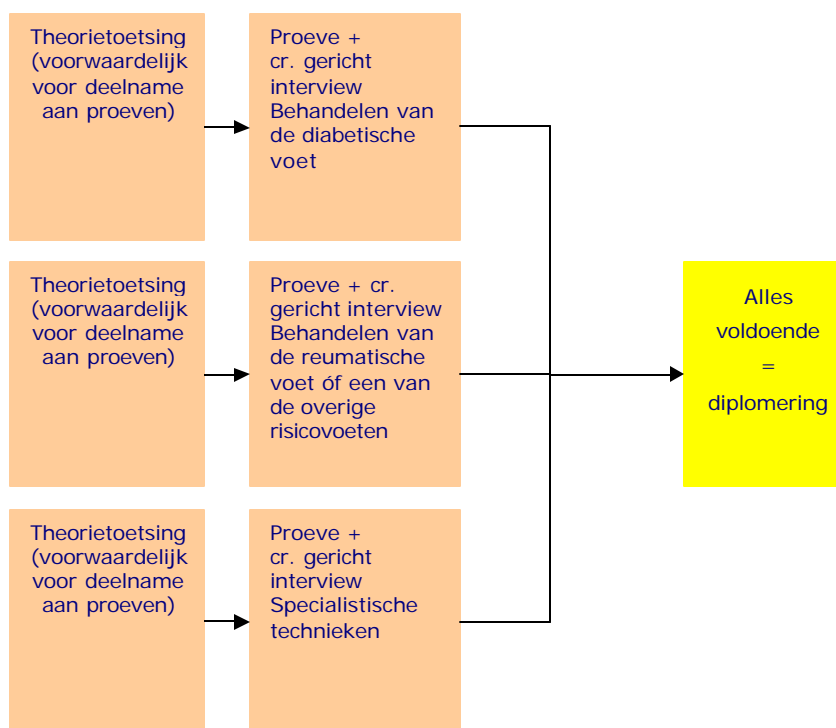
Theorietoetsing (voorwaardelijk voor deelname aan proeven)

Proeve + cr. gericht interview Behandelen van de diabetische voet

Theorietoetsing (voorwaardelijk voor deelname aan proeven)

Proeve + cr. gericht interview Behandelen van de reumatische voet óf een van de overige risicovoeten

Theorietoetsing (voorwaardelijk voor deelname aan proeven)

Proeve + cr. gericht interview Specialistische technieken

Alles voldoende = diplomering